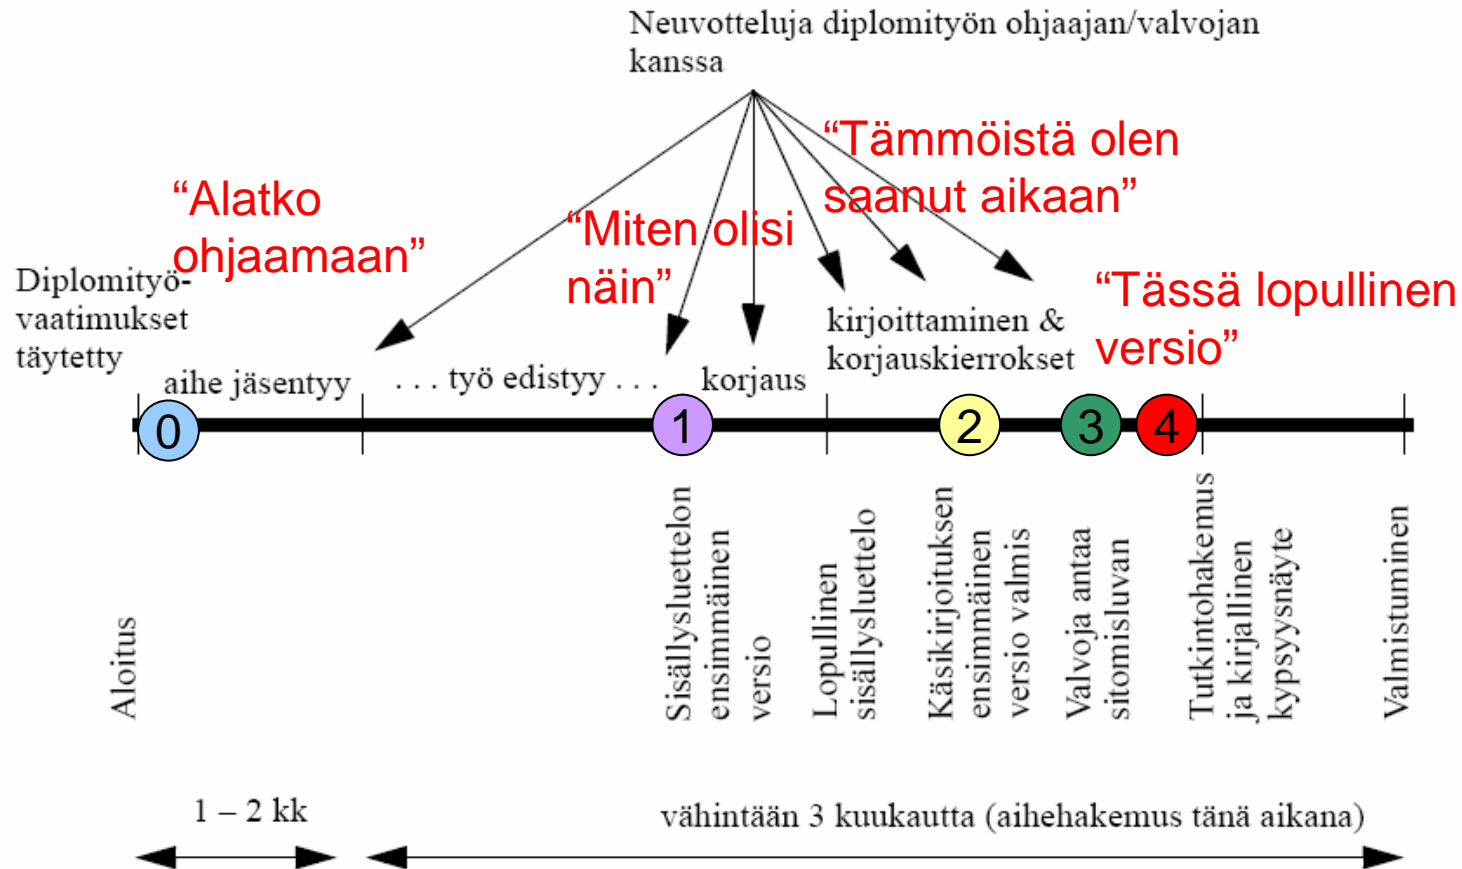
Neuvotteluja diplomityön ohjaajan/valvojan kanssa

"Tämmöistä olen saanut aikaan"

"Alatko ohjaamaan"

"Miten olisi näin"

Diplomityövaatimukset täytetty

kirjoittaminen & korjauskierrokset

"Tässä lopullinen versio"

aihe jäsentyy

. . . työ edistyy . . .

korjaus

0

1

2

3

4

Aloitus

Sisällysluettelon ensimmäinen versio

Lopullinen sisällysluettelo

Käsikirjoituksen ensimmäinen versio valmis

Valvoja antaa sitomisluvan

Tutkintohakemus ja kirjallinen kypsyysnäyte

Valmistuminen

1 – 2 kk

vähintään 3 kuukautta (aihehakemus tänä aikana)